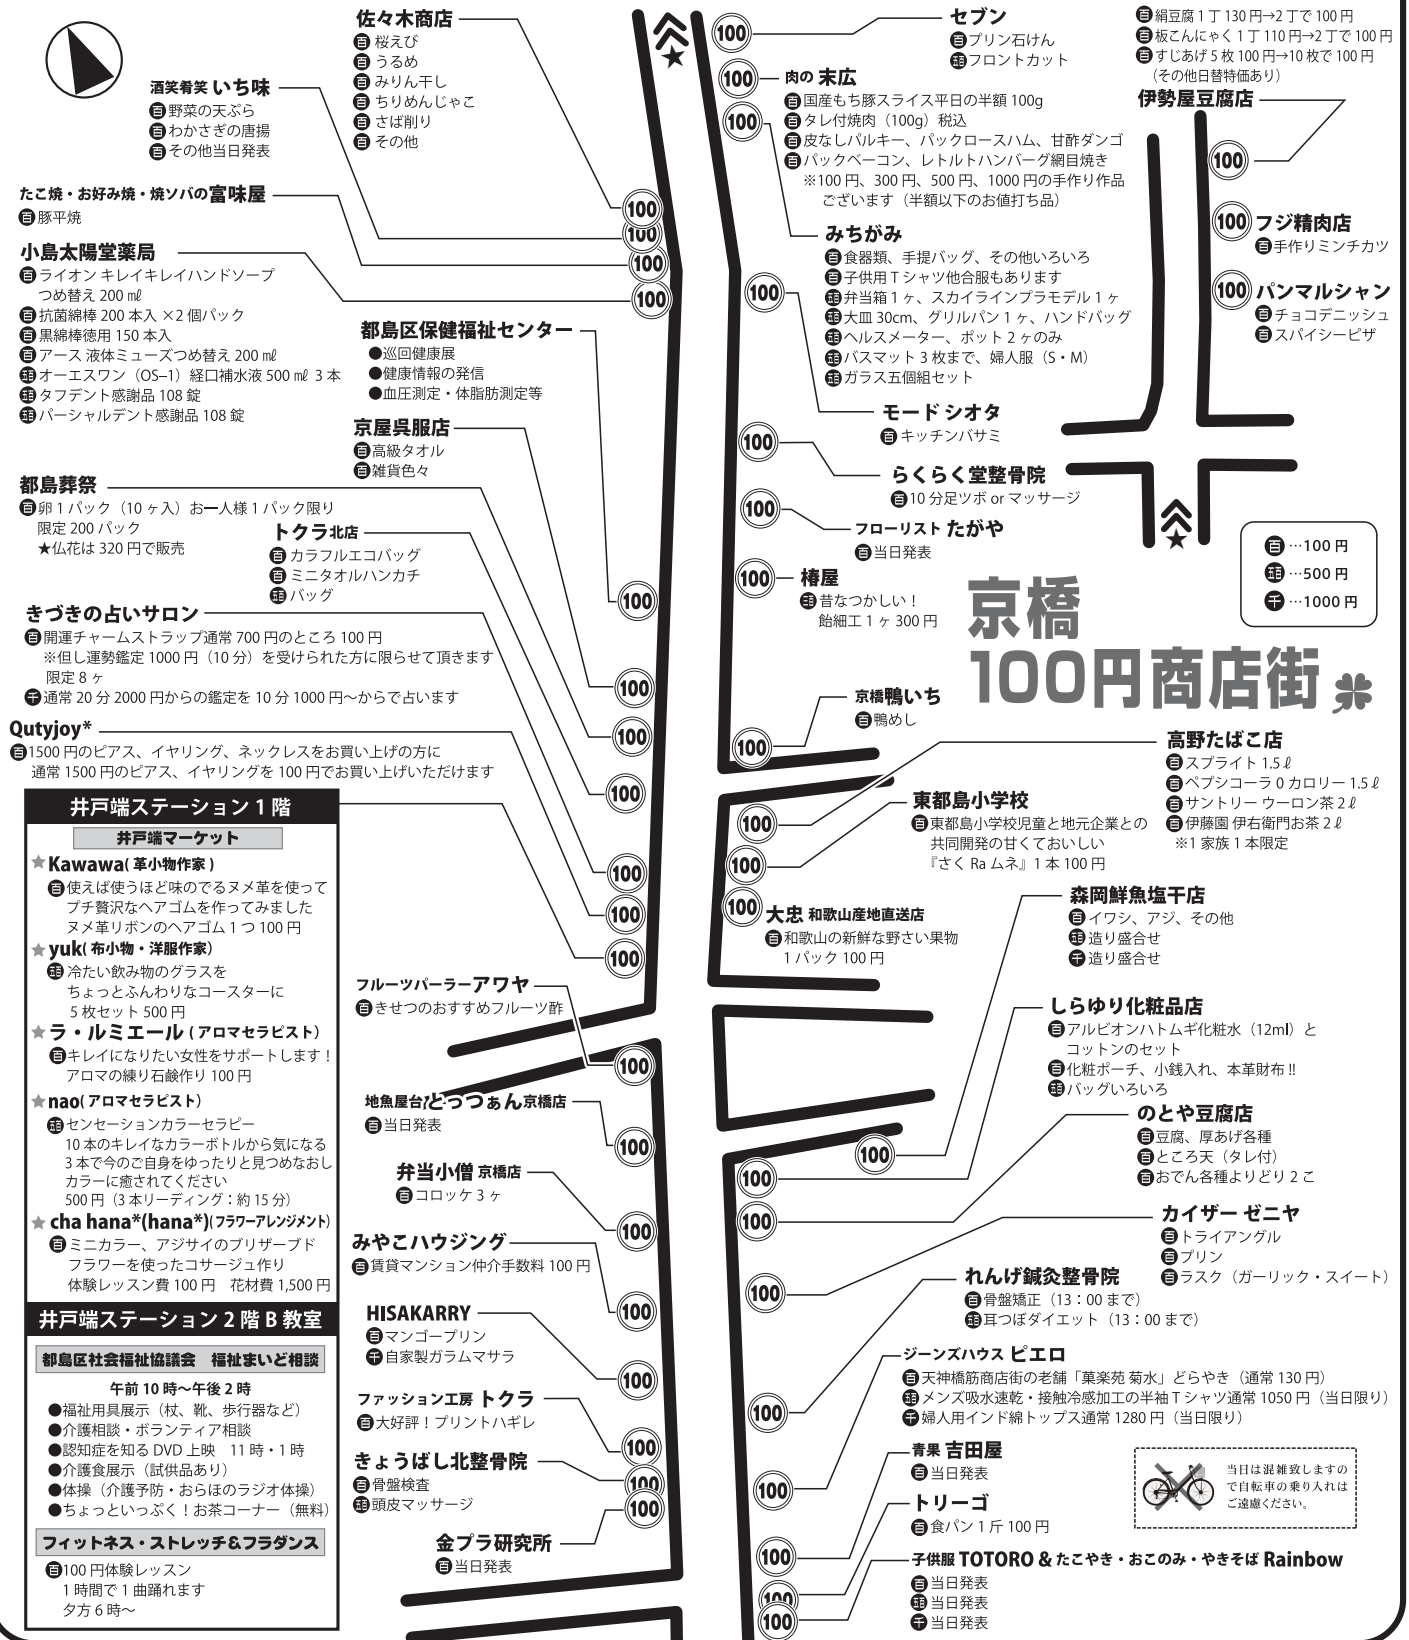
京橋
100円商店街

百…100円
五…500円
千…1000円

酒笑肴笑 いち味
百野菜の天ぷら
百わかさぎの唐揚
百その他当日発表

佐々木商店
百桜えび
百うるめ
百みりん干し
百ちりめんじゃこ
百さば削り
百その他

たこ焼・お好み焼・焼ソバの富味屋
百豚平焼

小島太陽堂薬局
百ライオン キレイキレイハンドソープ つめ替え 200 ㎖
百抗菌綿棒 200 本入 ×2 個パック
百黒綿棒徳用 150 本入
百アース 液体ミューズつめ替え 200 ㎖
五オーエスワン（OS–1）経口補水液 500 ㎖ 3 本
五タフデント感謝品 108 錠
五パーシャルデント感謝品 108 錠

都島区保健福祉センター
●巡回健康展
●健康情報の発信
●血圧測定・体脂肪測定等

京屋呉服店
百高級タオル
百雑貨色々

都島葬祭
百卵 1 パック（10 ヶ入）お一人様 1 パック限り 限定 200 パック
★仏花は 320 円で販売

トクラ北店
百カラフルエコバッグ
百ミニタオルハンカチ
五バッグ

きづきの占いサロン
百開運チャームストラップ通常 700 円のところ 100 円
※但し運勢鑑定 1000 円（10 分）を受けられた方に限らせて頂きます 限定 8 ヶ
千通常 20 分 2000 円からの鑑定を 10 分 1000 円〜からで占います

Qutyjoy*
百1500 円のピアス、イヤリング、ネックレスをお買い上げの方に 通常 1500 円のピアス、イヤリングを 100 円でお買い上げいただけます

井戸端ステーション 1 階
井戸端マーケット
★Kawawa( 革小物作家 )
百使えば使うほど味のでるヌメ革を使って プチ贅沢なヘアゴムを作ってみました ヌメ革リボンのヘアゴム 1 つ 100 円
★yuk( 布小物・洋服作家 )
五冷たい飲み物のグラスを ちょっとふんわりなコースターに 5 枚セット 500 円
★ラ・ルミエール ( アロマセラピスト )
百キレイになりたい女性をサポートします！ アロマの練り石鹸作り 100 円
★nao( アロマセラピスト )
五センセーションカラーセラピー 10 本のキレイなカラーボトルから気になる 3 本で今のご自身をゆったりと見つめなおし カラーに癒されてください 500 円（3 本リーディング：約 15 分）
★cha hana*(hana*)(フラワーアレンジメント)
百ミニカラー、アジサイのプリザーブド フラワーを使ったコサージュ作り 体験レッスン費 100 円 花材費 1,500 円

井戸端ステーション 2 階 B 教室
都島区社会福祉協議会 福祉まいど相談
午前 10 時〜午後 2 時
●福祉用具展示（杖、靴、歩行器など）
●介護相談・ボランティア相談
●認知症を知る DVD 上映 11 時・1 時
●介護食展示（試供品あり）
●体操（介護予防・おらほのラジオ体操）
●ちょっといっぷく！お茶コーナー（無料）
フィットネス・ストレッチ&フラダンス
百100 円体験レッスン 1 時間で 1 曲踊れます 夕方 6 時〜

フルーツパーラーアワヤ
百きせつのおすすめフルーツ酢

地魚屋台とっつぁん京橋店
百当日発表

弁当小僧 京橋店
百コロッケ 3 ヶ

みやこハウジング
百賃貸マンション仲介手数料 100 円

HISAKARRY
百マンゴープリン
千自家製ガラムマサラ

ファッション工房 トクラ
百大好評！プリントハギレ

きょうばし北整骨院
百骨盤検査
五頭皮マッサージ

金プラ研究所
百当日発表

セブン
百プリン石けん
五フロントカット

肉の 末広
百国産もち豚スライス平日の半額 100g
百タレ付焼肉（100g）税込
百皮なしパルキー、パックロースハム、甘酢ダンゴ
百パックベーコン、レトルトハンバーグ網目焼き
※100 円、300 円、500 円、1000 円の手作り作品 ございます（半額以下のお値打ち品）

みちがみ
百食器類、手提バッグ、その他いろいろ
百子供用 T シャツ他合服もあります
五弁当箱 1 ヶ、スカイラインプラモデル 1 ヶ
五大皿 30cm、グリルパン 1 ヶ、ハンドバッグ
五ヘルスメーター、ポット 2 ヶのみ
五バスマット 3 枚まで、婦人服（S・M）
五ガラス五個組セット

モード シオタ
百キッチンバサミ

らくらく堂整骨院
百10 分足ツボ or マッサージ

フローリスト たがや
百当日発表

椿屋
五昔なつかしい！ 飴細工 1 ヶ 300 円

京橋鴨いち
百鴨めし

百絹豆腐 1 丁 130 円→2 丁で 100 円
百板こんにゃく 1 丁 110 円→2 丁で 100 円
百すじあげ 5 枚 100 円→10 枚で 100 円
（その他日替特価あり）
伊勢屋豆腐店

フジ精肉店
百手作りミンチカツ

パンマルシャン
百チョコデニッシュ
百スパイシーピザ

高野たばこ店
百スプライト 1.5 ℓ
百ペプシコーラ 0 カロリー 1.5 ℓ
百サントリー ウーロン茶 2 ℓ
百伊藤園 伊右衛門お茶 2 ℓ
※1 家族 1 本限定

東都島小学校
百東都島小学校児童と地元企業との 共同開発の甘くておいしい 『さく Ra ムネ』1 本 100 円

大忠 和歌山産地直送店
百和歌山の新鮮な野さい果物 1 パック 100 円

森岡鮮魚塩干店
百イワシ、アジ、その他
五造り盛合せ
千造り盛合せ

しらゆり化粧品店
百アルビオンハトムギ化粧水（12ml）と コットンのセット
百化粧ポーチ、小銭入れ、本革財布 !!
五バッグいろいろ

のとや豆腐店
百豆腐、厚あげ各種
百ところ天（タレ付）
百おでん各種よりどり 2 こ

カイザー ゼニヤ
百トライアングル
百プリン
百ラスク（ガーリック・スイート）

れんげ鍼灸整骨院
百骨盤矯正（13：00 まで）
百耳つぼダイエット（13：00 まで）

ジーンズハウス ピエロ
百天神橋筋商店街の老舗「菓楽苑 菊水」どらやき（通常 130 円）
五メンズ吸水速乾・接触冷感加工の半袖 T シャツ通常 1050 円（当日限り）
千婦人用インド綿トップス通常 1280 円（当日限り）

青果 吉田屋
百当日発表

当日は混雑致しますので自転車の乗り入れはご遠慮ください。

トリーゴ
百食パン 1 斤 100 円

子供服 TOTORO & たこやき・おこのみ・やきそば Rainbow
百当日発表
五当日発表
千当日発表